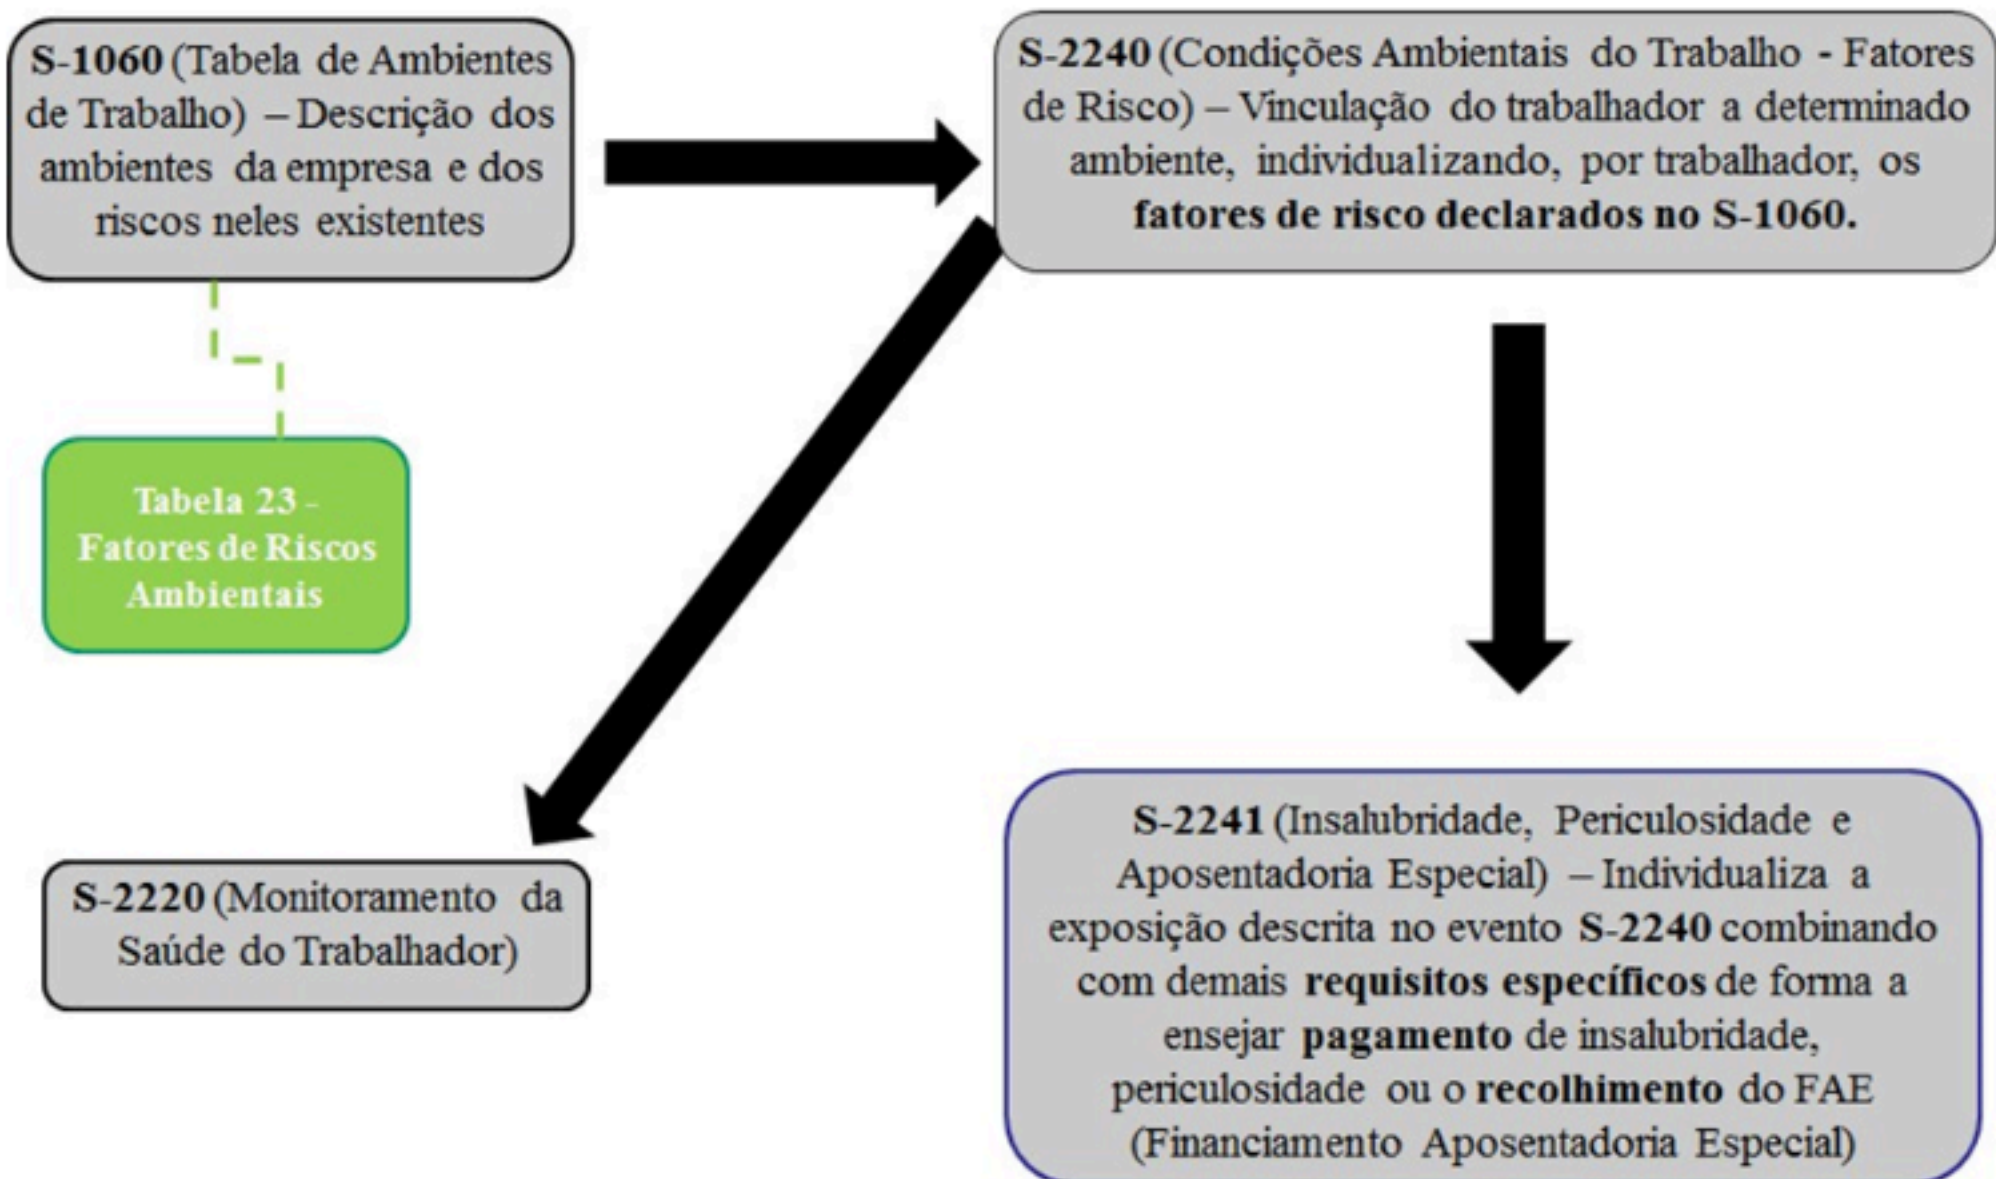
S-1060 (Tabela de Ambientes de Trabalho) – Descrição dos ambientes da empresa e dos riscos neles existentes

S-2240 (Condições Ambientais do Trabalho - Fatores de Risco) – Vinculação do trabalhador a determinado ambiente, individualizando, por trabalhador, os fatores de risco declarados no S-1060.

Tabela 23 - Fatores de Riscos Ambientais

S-2220 (Monitoramento da Saúde do Trabalhador)

S-2241 (Insalubridade, Periculosidade e Aposentadoria Especial) – Individualiza a exposição descrita no evento S-2240 combinando com demais requisitos específicos de forma a ensejar pagamento de insalubridade, periculosidade ou o recolhimento do FAE (Financiamento Aposentadoria Especial)